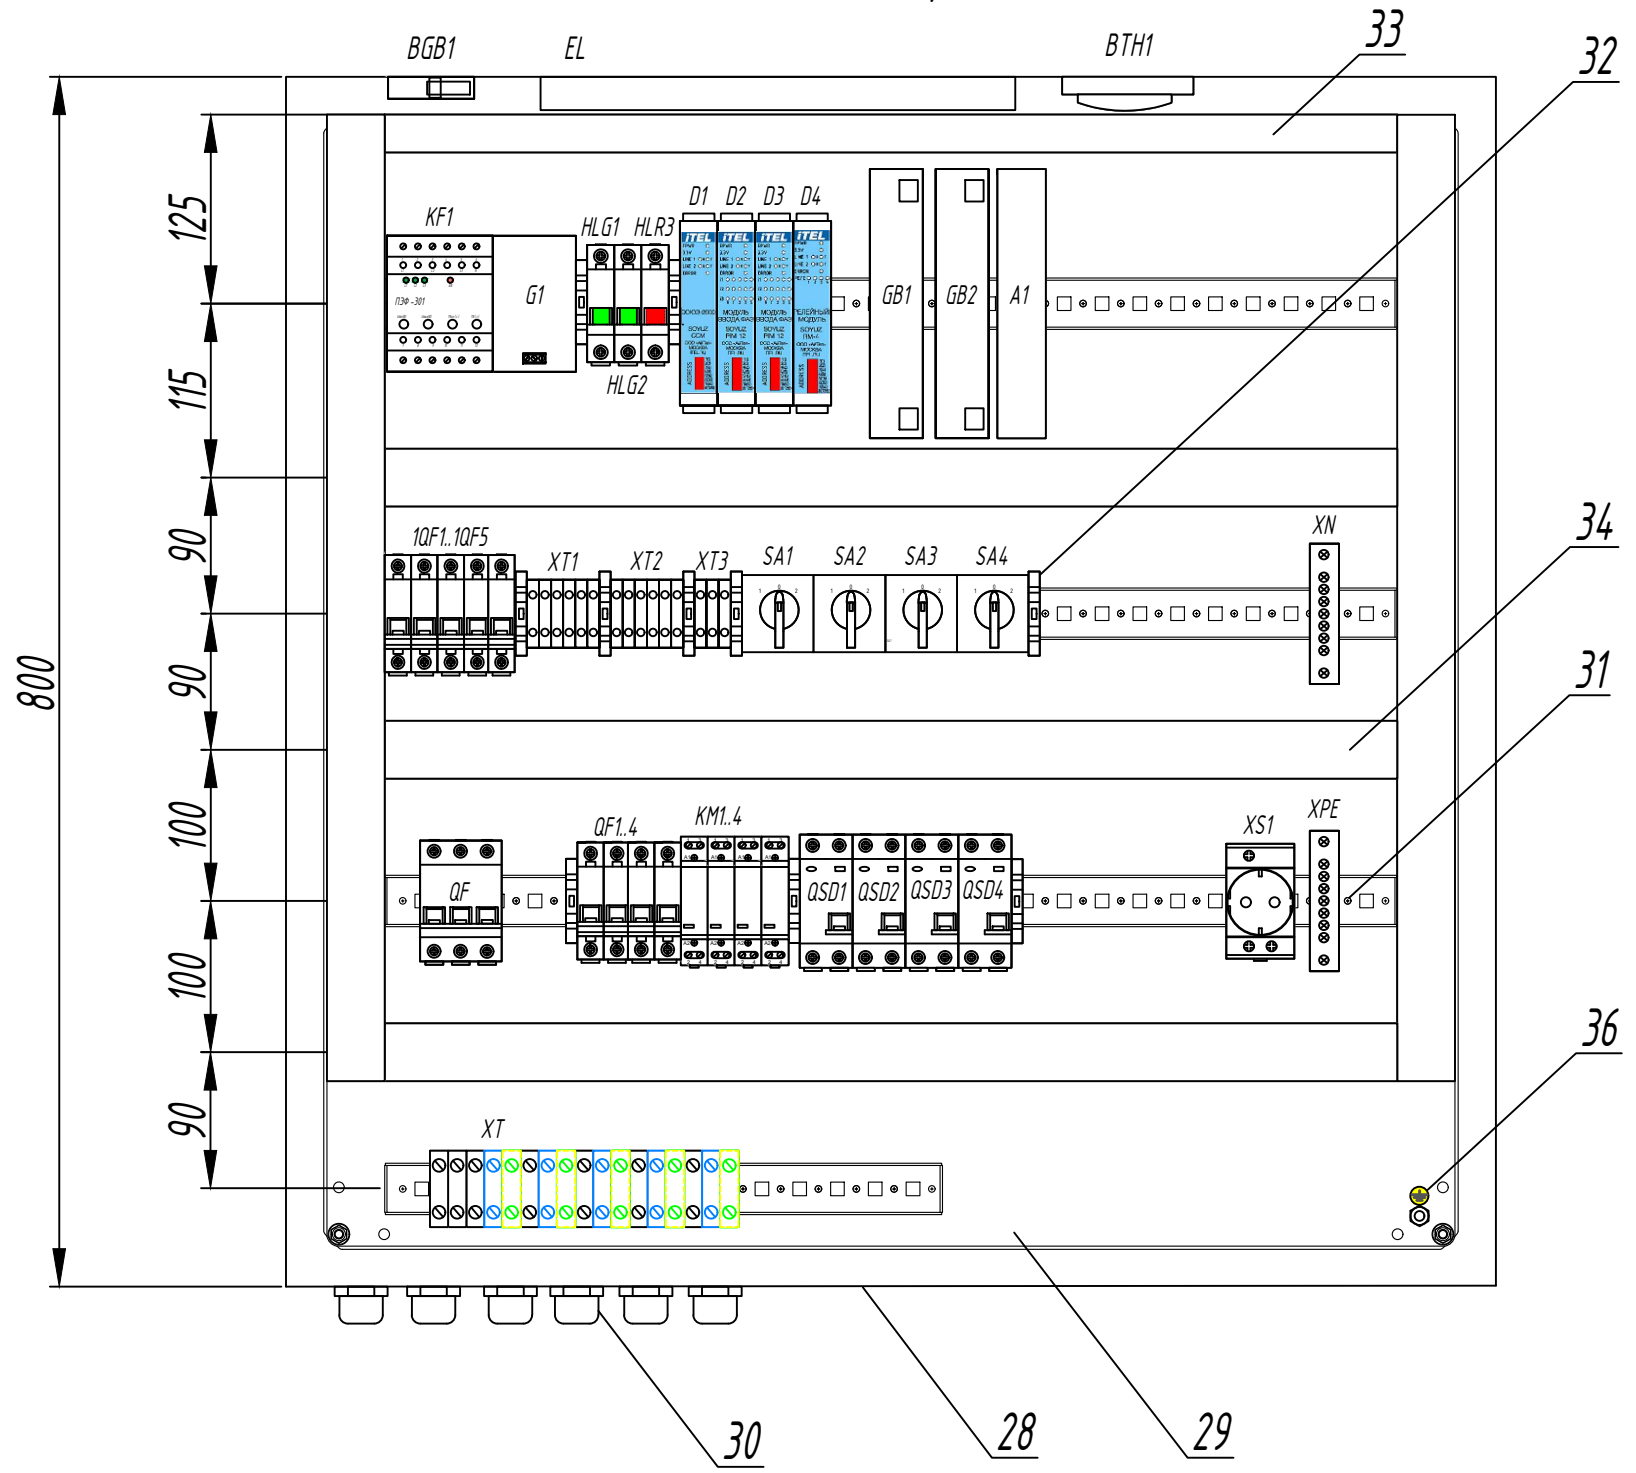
BGB1 EL BTH1 33 32

125 115 90 90 100 100 90 800

KF1
ПЭФ-301
G1
HLG1 HLR3
HLG2
D1 D2 D3 D4
ITEL ITEL ITEL ITEL
GB1 GB2 A1

1QF1..1QF5 XT1 XT2 XT3 SA1 SA2 SA3 SA4 XN 34

31
QF QF1..4 KM1..4 QSD1 QSD2 QSD3 QSD4 XS1 XPE

36
XT

30 28 29